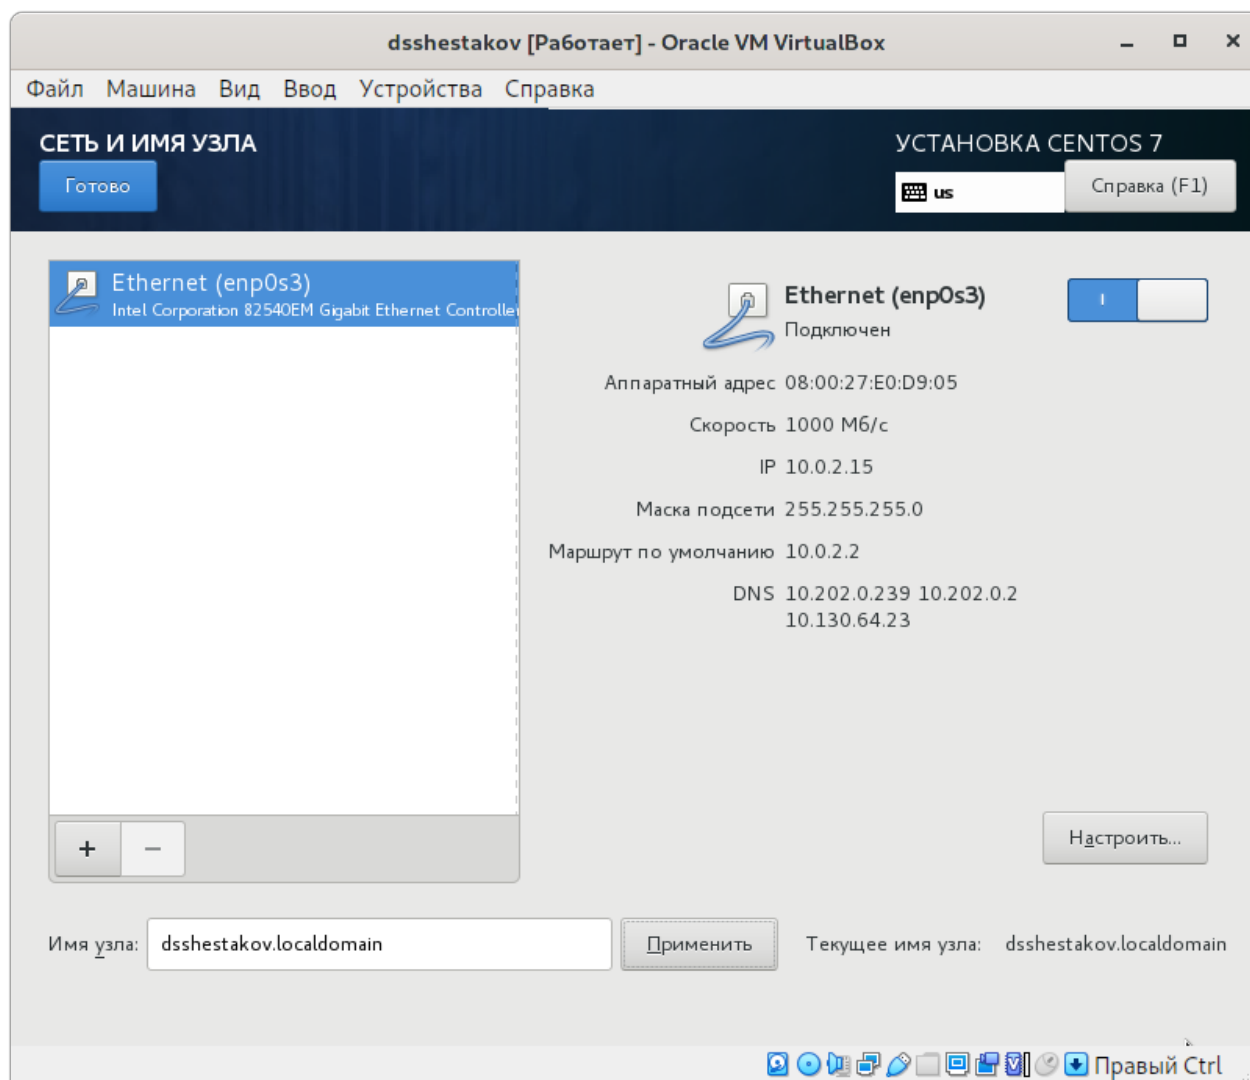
dsshestakov [Работает] - Oracle VM VirtualBox

Файл Машина Вид Ввод Устройства Справка

СЕТЬ И ИМЯ УЗЛА

Готово

УСТАНОВКА CENTOS 7

us

Справка (F1)

Ethernet (enp0s3)
Intel Corporation 82540EM Gigabit Ethernet Controlle

Ethernet (enp0s3)
Подключен

I

Аппаратный адрес 08:00:27:E0:D9:05

Скорость 1000 Мб/с

IP 10.0.2.15

Маска подсети 255.255.255.0

Маршрут по умолчанию 10.0.2.2

DNS 10.202.0.239 10.202.0.2 10.130.64.23

+ −

Настроить...

Имя узла: dsshestakov.localdomain

Применить

Текущее имя узла: dsshestakov.localdomain

Правый Ctrl